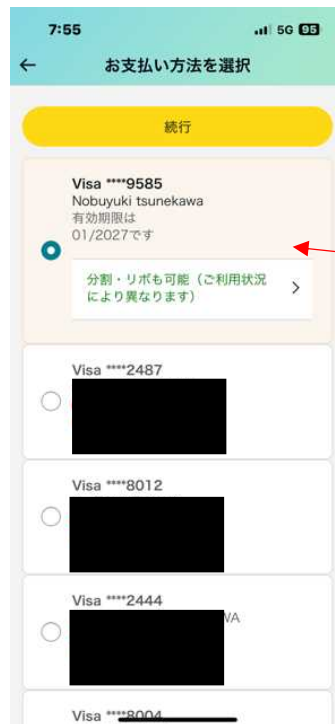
7:55
5G 95

←
お支払い方法を選択

続行

Visa ****9585
Nobuyuki tsunekawa
有効期限は
01/2027です

分割・リボも可能（ご利用状況により異なります）
>

Visa ****2487

Visa ****8012

Visa ****2444
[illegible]VA

Visa ****8004